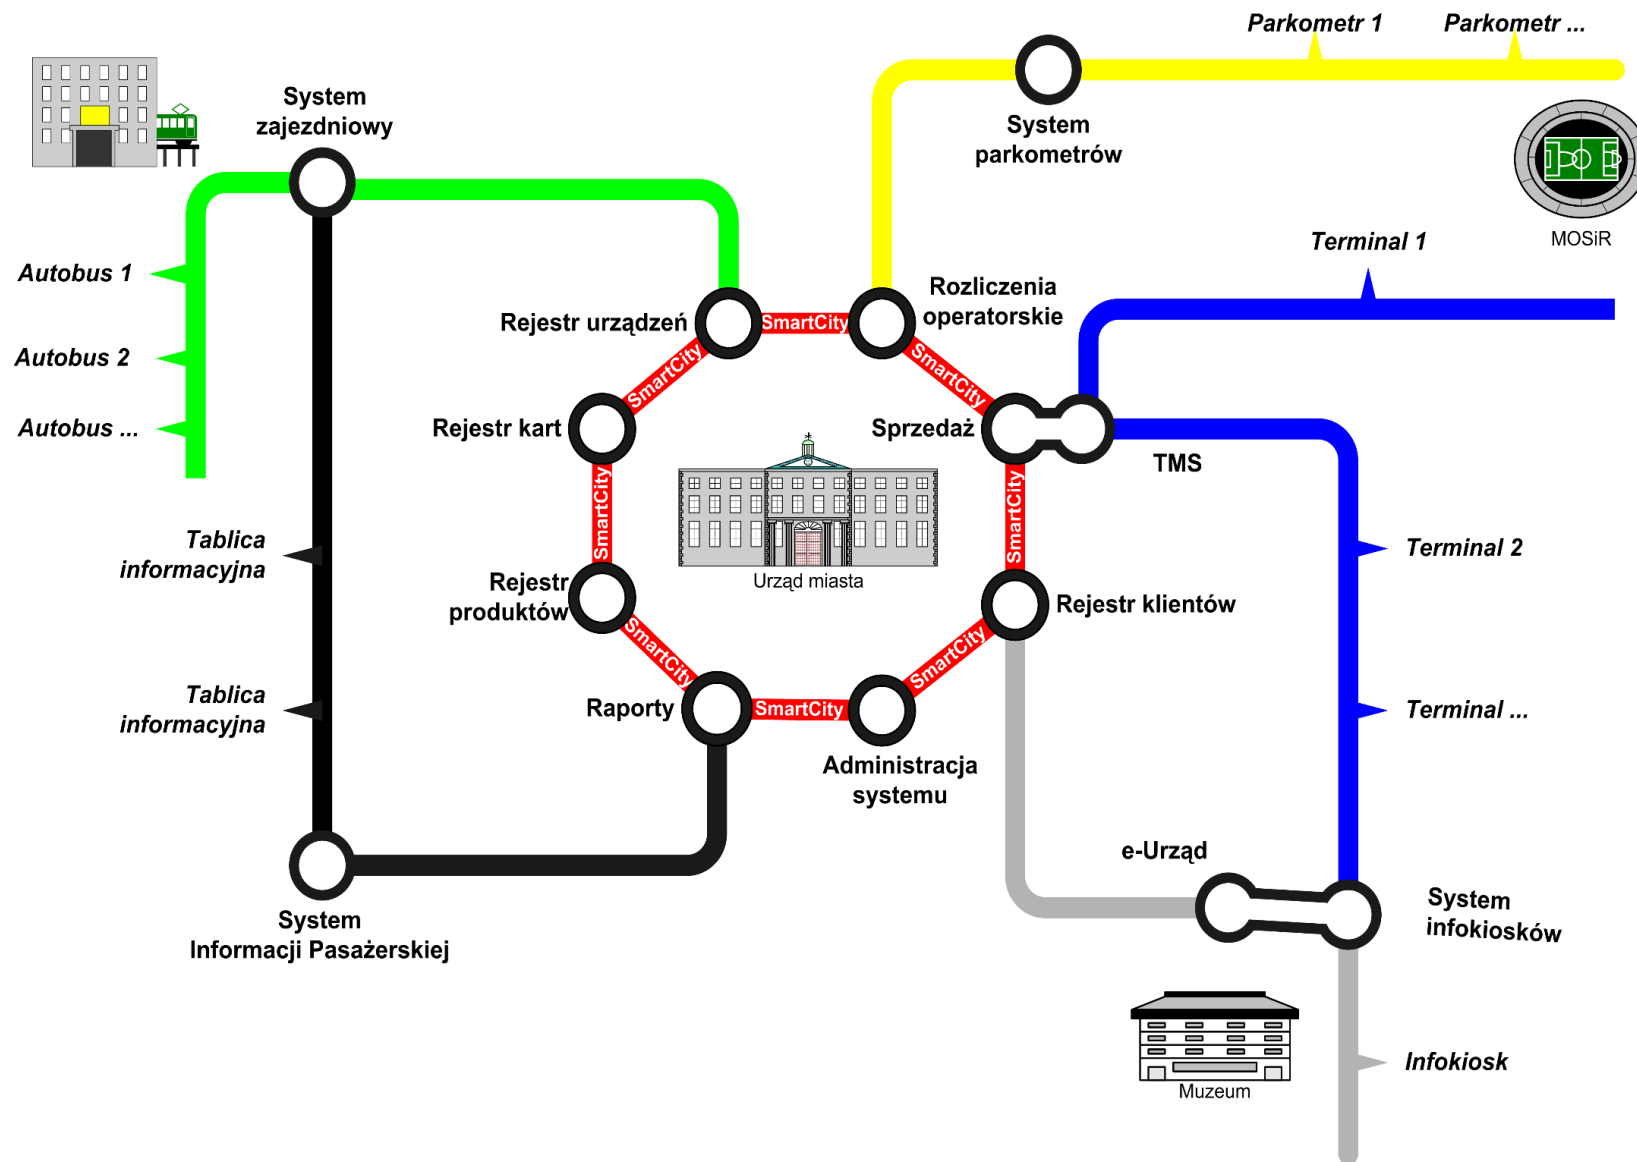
Parkometr 1
Parkometr ...

System zajezdniowy

System parkometrów

MOSiR

Terminal 1

Autobus 1

Autobus 2

Autobus ...

Rejestr urządzeń
SmartCity
Rozliczenia operatorskie
SmartCity
SmartCity
Rejestr kart
Sprzedaż
TMS
SmartCity
SmartCity
Urząd miasta
Tablica informacyjna
Terminal 2
Rejestr produktów
Rejestr klientów
SmartCity
SmartCity
Tablica informacyjna
Raporty
SmartCity
Terminal ...
Administracja systemu

e-Urząd

System Informacji Pasażerskiej

System infokiosków

Infokiosk

Muzeum